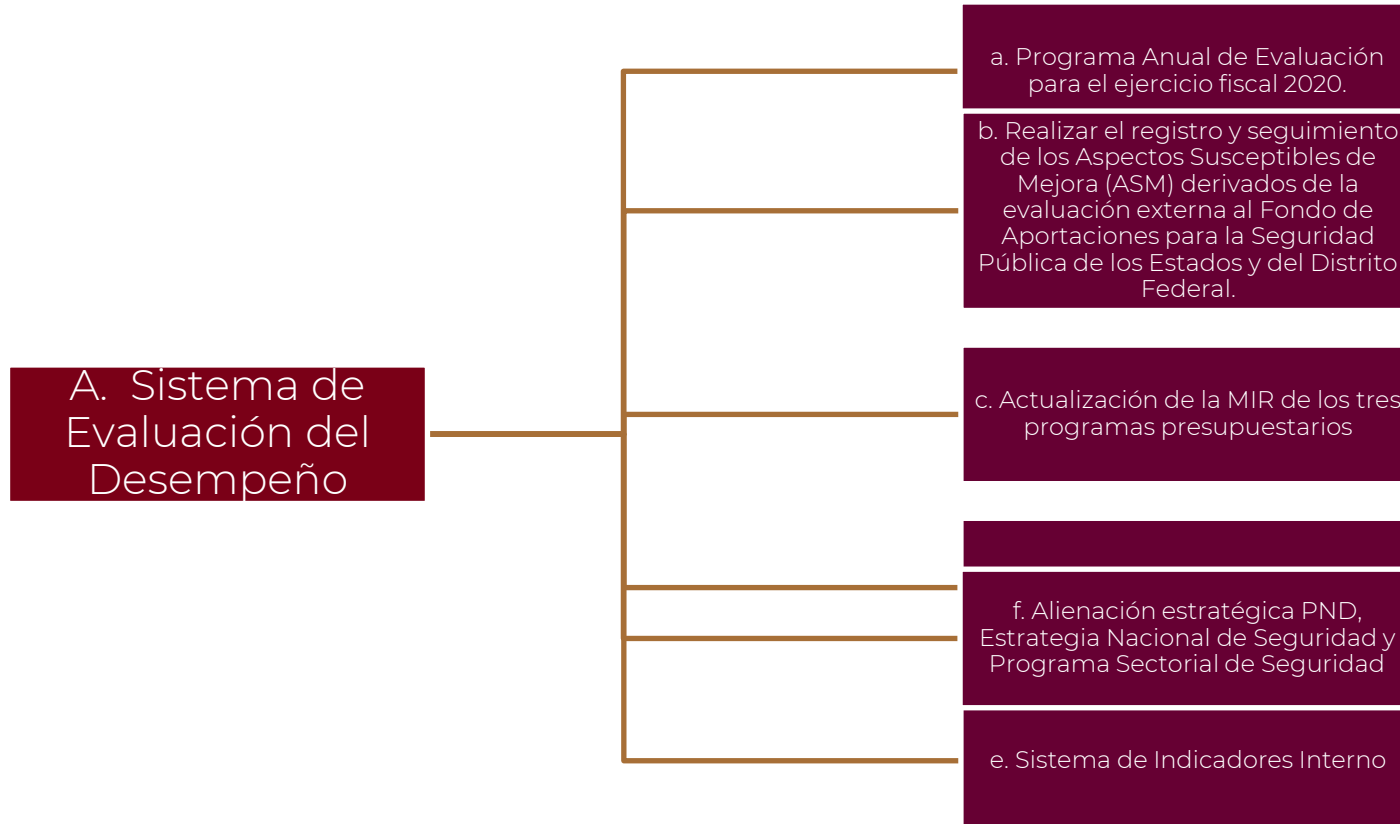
A. Sistema de Evaluación del Desempeño

a. Programa Anual de Evaluación para el ejercicio fiscal 2020.

b. Realizar el registro y seguimiento de los Aspectos Susceptibles de Mejora (ASM) derivados de la evaluación externa al Fondo de Aportaciones para la Seguridad Pública de los Estados y del Distrito Federal.

c. Actualización de la MIR de los tres programas presupuestarios

f. Alienación estratégica PND, Estrategia Nacional de Seguridad y Programa Sectorial de Seguridad

e. Sistema de Indicadores Interno